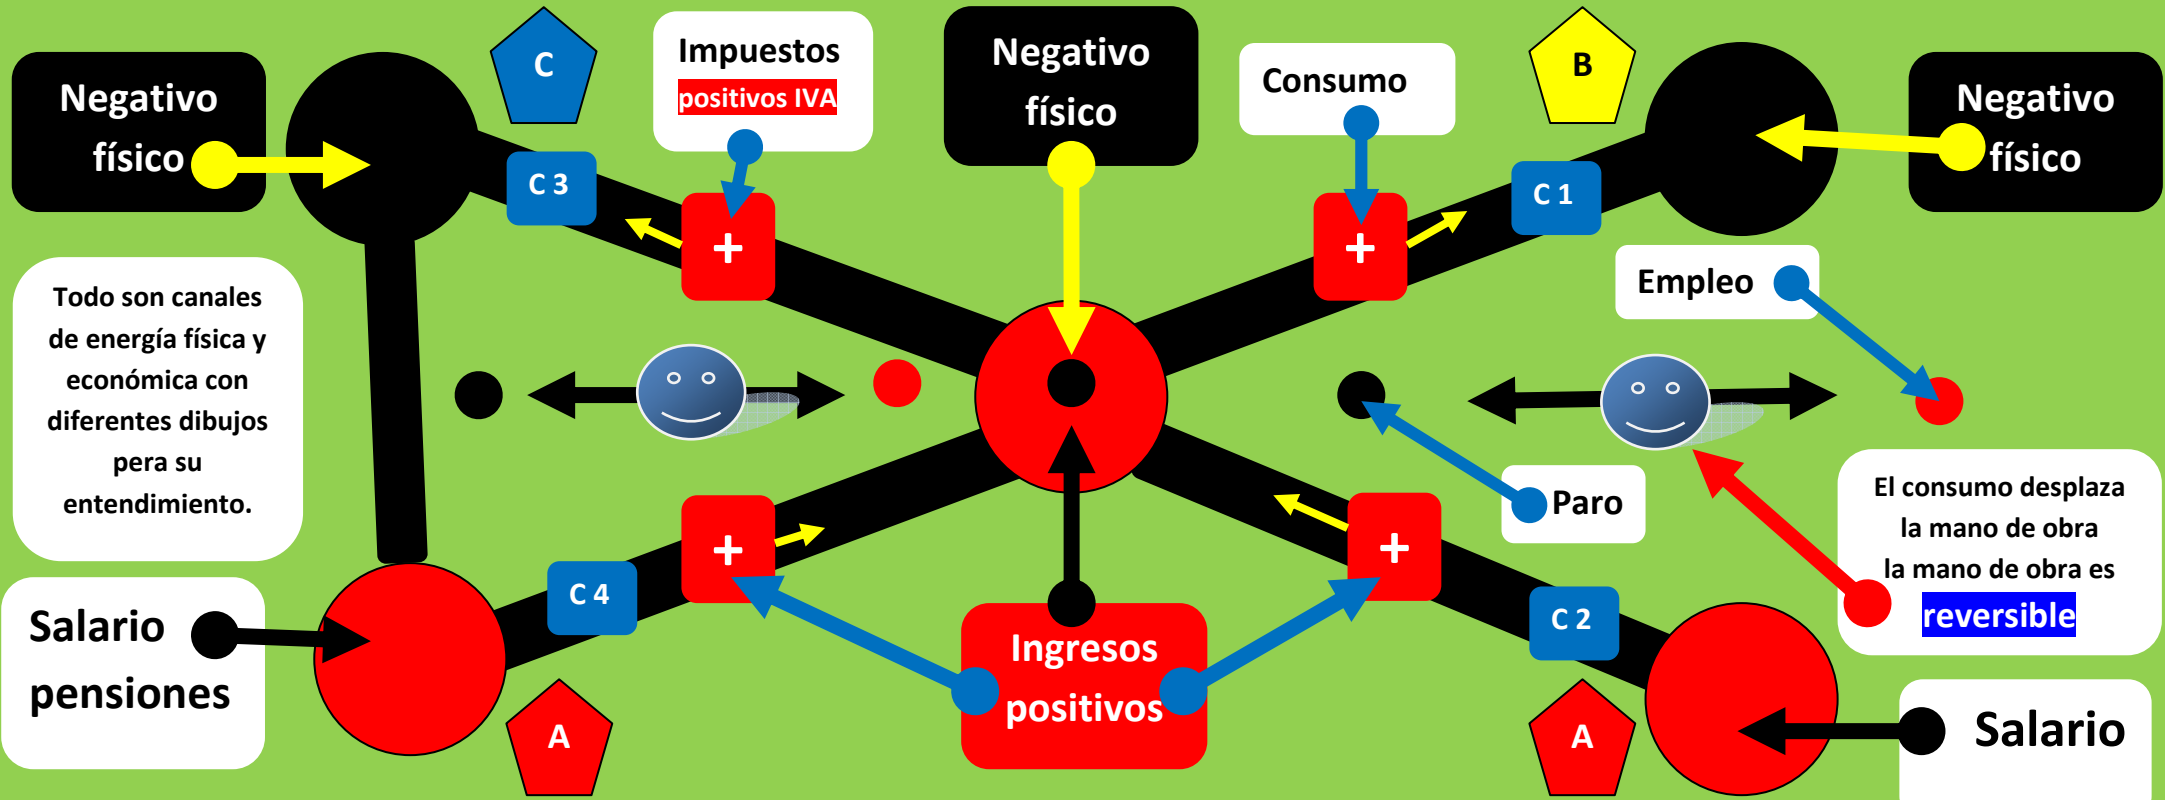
Negativo físico

C

Impuestos positivos IVA

Negativo físico

Consumo

B

Negativo físico

C 3

+

+

C 1

Todo son canales de energía física y económica con diferentes dibujos pera su entendimiento.

Empleo

Paro

El consumo desplaza la mano de obra la mano de obra es reversible

+

+

C 4

C 2

Salario pensiones

Ingresos positivos

A

A

Salario